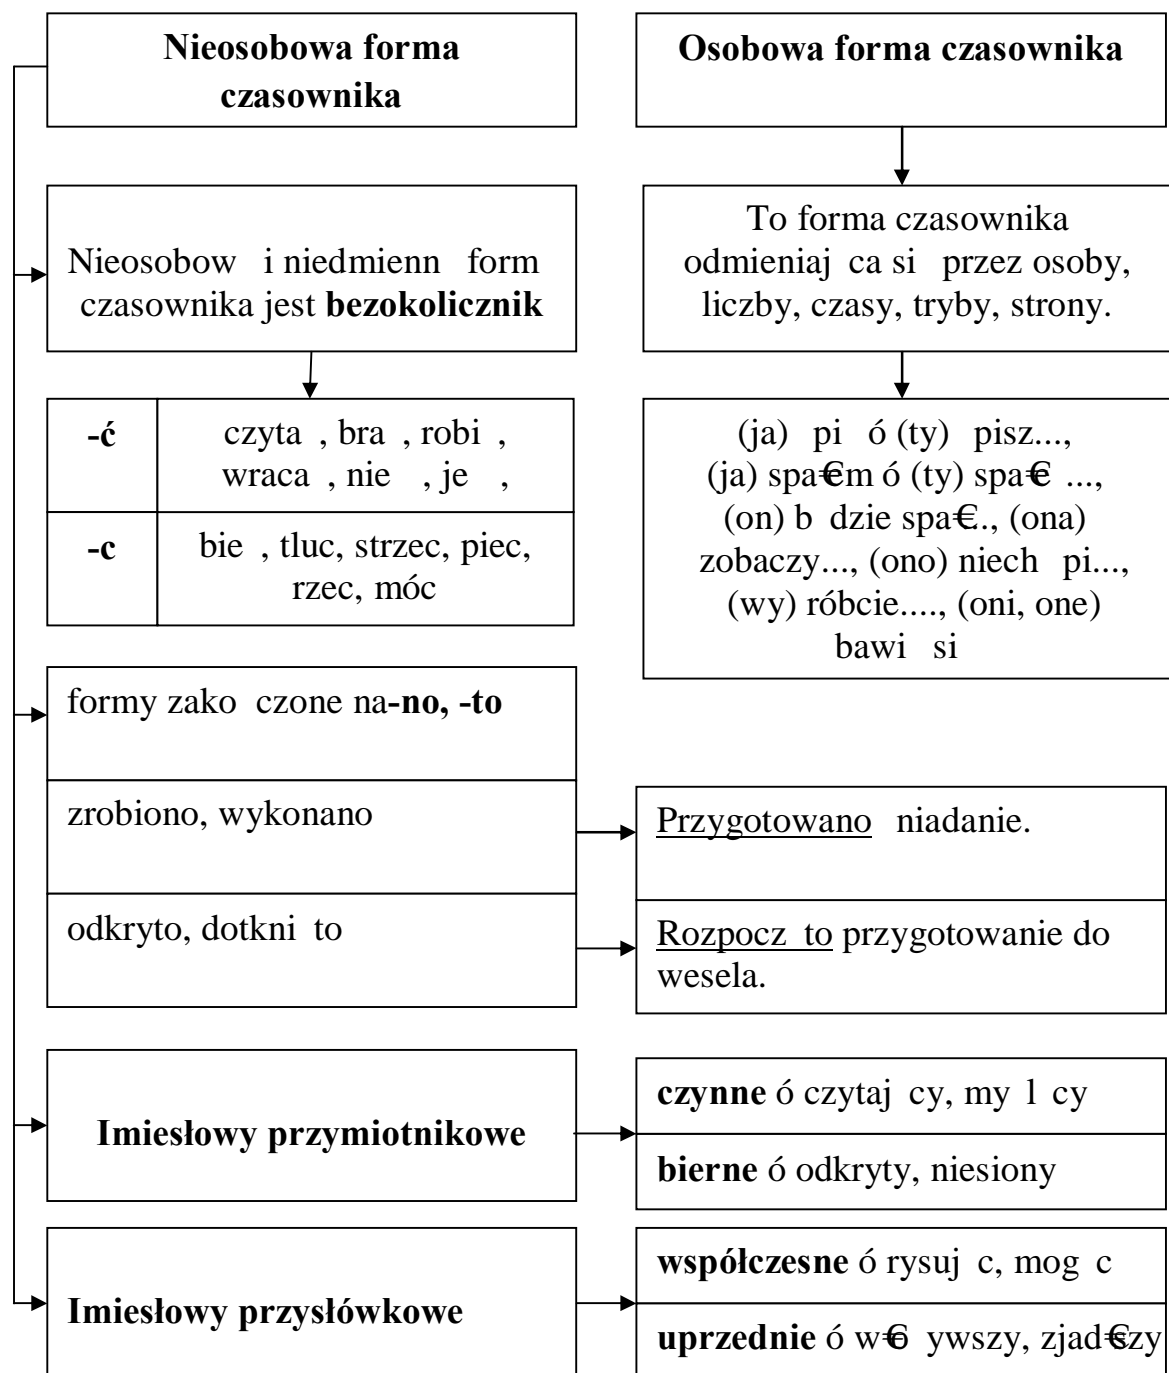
| Nieosobowa forma czasownika | Osobowa forma czasownika |
|---|---|

Nieosobow i niedmienn form czasownika jest **bezokolicznik**

To forma czasownika odmieniaj ca si przez osoby, liczby, czasy, tryby, strony.

| **-ć** | czyta , bra , robi , wraca , nie , je , |
|---|---|
| **-c** | bie , tluc, strzec, piec, rzec, móc |

(ja) pi ó (ty) pisz..., (ja) spa€m ó (ty) spa€ ..., (on) b dzie spa€., (ona) zobaczy..., (ono) niech pi..., (wy) róbcie...., (oni, one) bawi si

formy zako czone na**-no, -to**

zrobiono, wykonano

Przygotowano niadanie.

odkryto, dotkni to

Rozpocz to przygotowanie do wesela.

**Imiesłowy przymiotnikowe**

**czynne** ó czytaj cy, my l cy

**bierne** ó odkryty, niesiony

**Imiesłowy przysłówkowe**

**współczesne** ó rysuj c, mog c

**uprzednie** ó w€ ywszy, zjad€zy